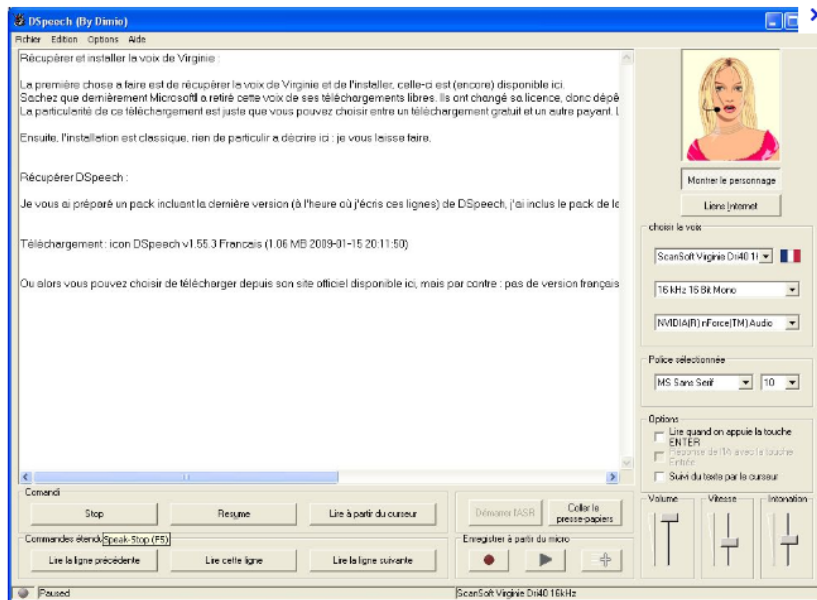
DSpeech (By Dimio)

Fichier Edition Options Aide

Récupérer et installer la voix de Virginie :

La première chose a faire est de récupérer la voix de Virginie et de l'installer, celle-ci est (encore) disponible ici.
Sachez que dernièrement Microsoft a retiré cette voix de ses téléchargements libres. Ils ont changé sa licence, donc dépê
La particularité de ce téléchargement est juste que vous pouvez choisir entre un téléchargement gratuit et un autre payant. L

Ensuite, l'installation est classique, rien de particulir a décrire ici : je vous laisse faire.

Récupérer DSpeech :

Je vous ai préparé un pack incluant la dernière version (à l'heure où j'écris ces lignes) de DSpeech, j'ai inclus le pack de la

Téléchargement : icon DSpeech v1.55.3 Francais (1.06 MB 2009-01-15 20:11:50)

Ou alors vous pouvez choisir de télécharger depuis son site officiel disponible ici, mais par contre : pas de version français

Montrer le personnage

Liens Internet

choisir la voix

ScanSoft Virginie Dri40 1(

16 kHz 16 Bit Mono

NVIDIA(R) nForce(TM) Audio

Police sélectionnée

MS Sans Serif

10

Options

Lire quand on appuie la touche ENTER

Réponse de l'IA avec la touche Entrée

Suivi du texte par le curseur

Comandi

Stop

Resume

Lire à partir du curseur

Démarrer l'ASR

Coller le presse-papiers

Commandes étendu

Speak-Stop (F5)

Lire la ligne précédente

Lire cette ligne

Lire la ligne suivante

Enregistrer à partir du micro

Volume

Vitesse

Intonation

Paused

ScanSoft Virginie Dri40 16kHz